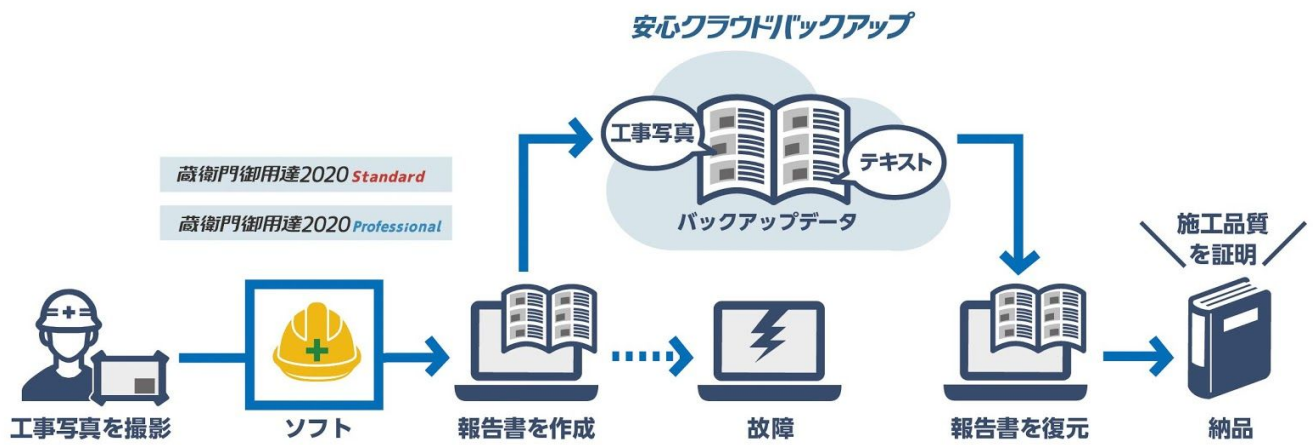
安心クラウドバックアップ

工事写真

テキスト

バックアップデータ

蔵衛門御用達2020 Standard

蔵衛門御用達2020 Professional

施工品質を証明

工事写真を撮影

ソフト

報告書を作成

故障

報告書を復元

納品